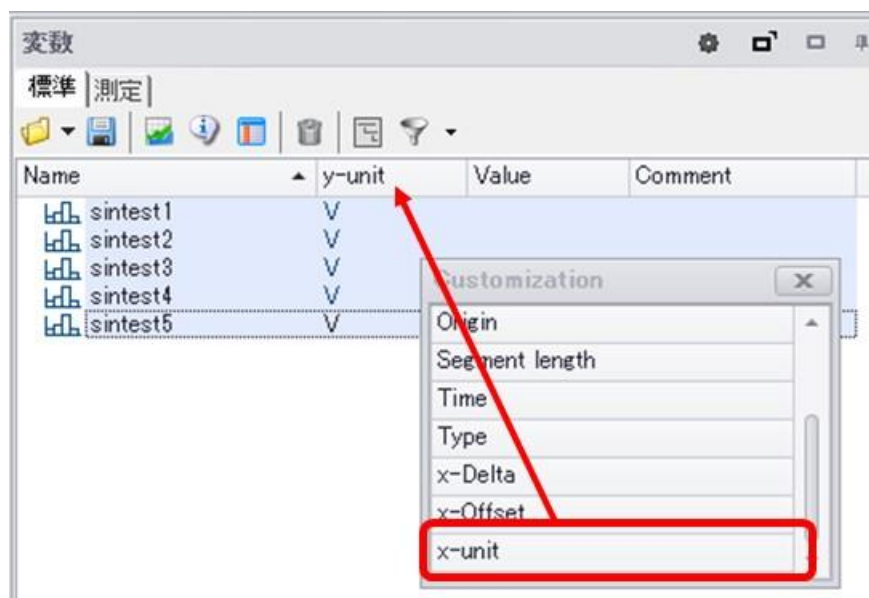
変数

標準 | 測定 |

| Name | y-unit | Value | Comment |
|---|---|---|---|
| sintest1 | V | | |
| sintest2 | V | | |
| sintest3 | V | | |
| sintest4 | V | | |
| sintest5 | V | | |

Customization

Origin
Segment length
Time
Type
x-Delta
x-Offset
x-unit